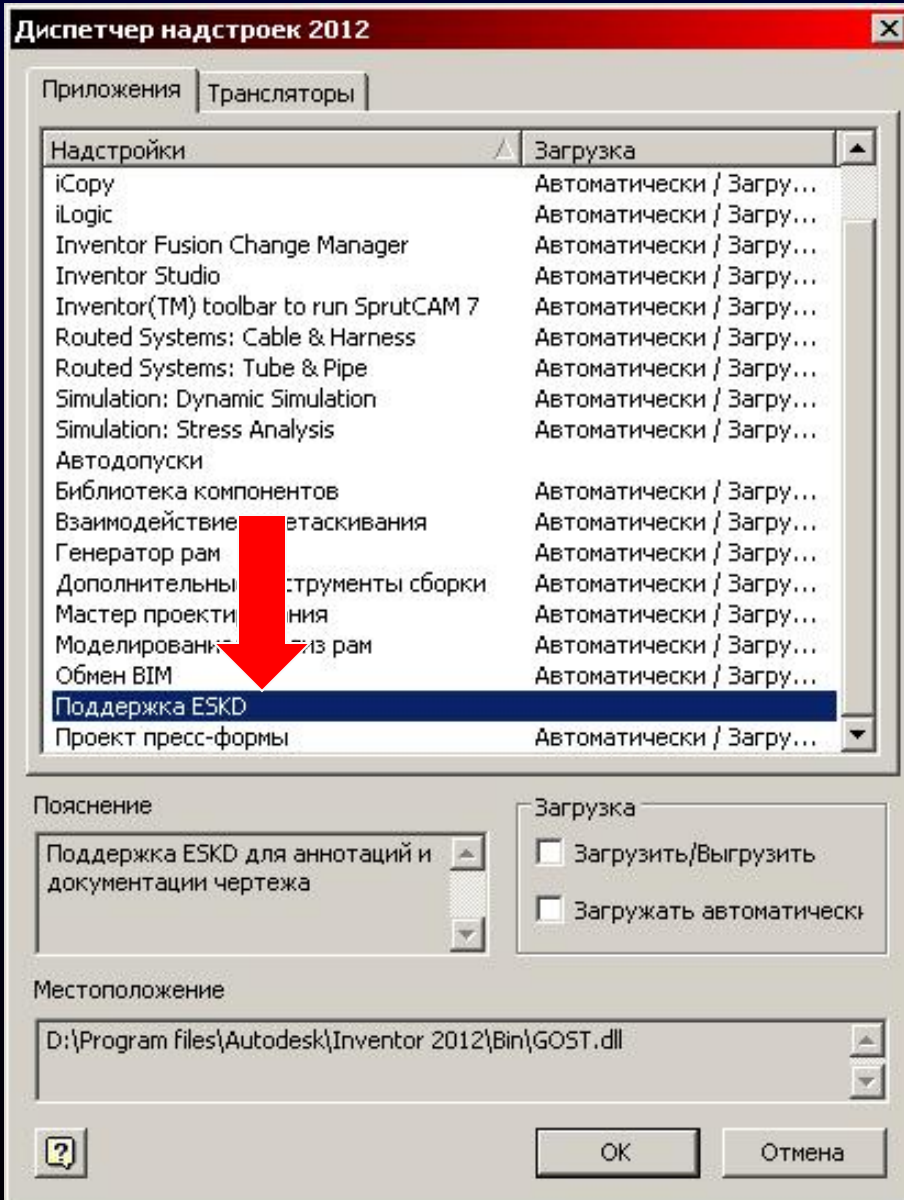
Диспетчер надстроек 2012

Приложения | Трансляторы

| Надстройки | Загрузка |
|---|---|
| iCopy | Автоматически / Загру... |
| iLogic | Автоматически / Загру... |
| Inventor Fusion Change Manager | Автоматически / Загру... |
| Inventor Studio | Автоматически / Загру... |
| Inventor(TM) toolbar to run SprutCAM 7 | Автоматически / Загру... |
| Routed Systems: Cable & Harness | Автоматически / Загру... |
| Routed Systems: Tube & Pipe | Автоматически / Загру... |
| Simulation: Dynamic Simulation | Автоматически / Загру... |
| Simulation: Stress Analysis | Автоматически / Загру... |
| Автодопуски | |
| Библиотека компонентов | Автоматически / Загру... |
| Взаимодействие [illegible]етаскивания | Автоматически / Загру... |
| Генератор рам | Автоматически / Загру... |
| Дополнительны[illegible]струменты сборки | Автоматически / Загру... |
| Мастер проекти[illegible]ания | Автоматически / Загру... |
| Моделировани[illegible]из рам | Автоматически / Загру... |
| Обмен BIM | Автоматически / Загру... |
| Поддержка ESKD | |
| Проект пресс-формы | Автоматически / Загру... |

Пояснение

Поддержка ESKD для аннотаций и документации чертежа

Загрузка

Загрузить/Выгрузить

Загружать автоматически

Местоположение

D:\Program files\Autodesk\Inventor 2012\Bin\GOST.dll

OK

Отмена